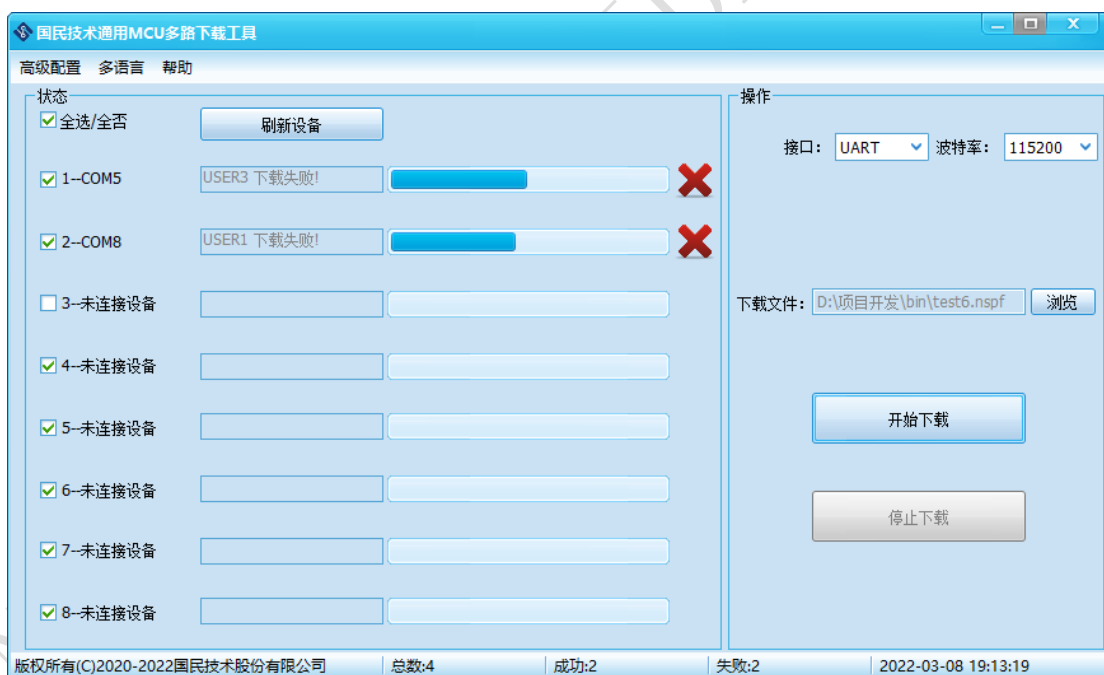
国民技术通用MCU多路下载工具

高级配置 多语言 帮助

状态

全选/全否

刷新设备

1--COM5 USER3 下载失败!

2--COM8 USER1 下载失败!

3--未连接设备

4--未连接设备

5--未连接设备

6--未连接设备

7--未连接设备

8--未连接设备

操作

接口: UART 波特率: 115200

下载文件: D:\项目开发\bin\test6.nspf 浏览

开始下载

停止下载

版权所有(C)2020-2022国民技术股份有限公司 | 总数:4 | 成功:2 | 失败:2 | 2022-03-08 19:13:19